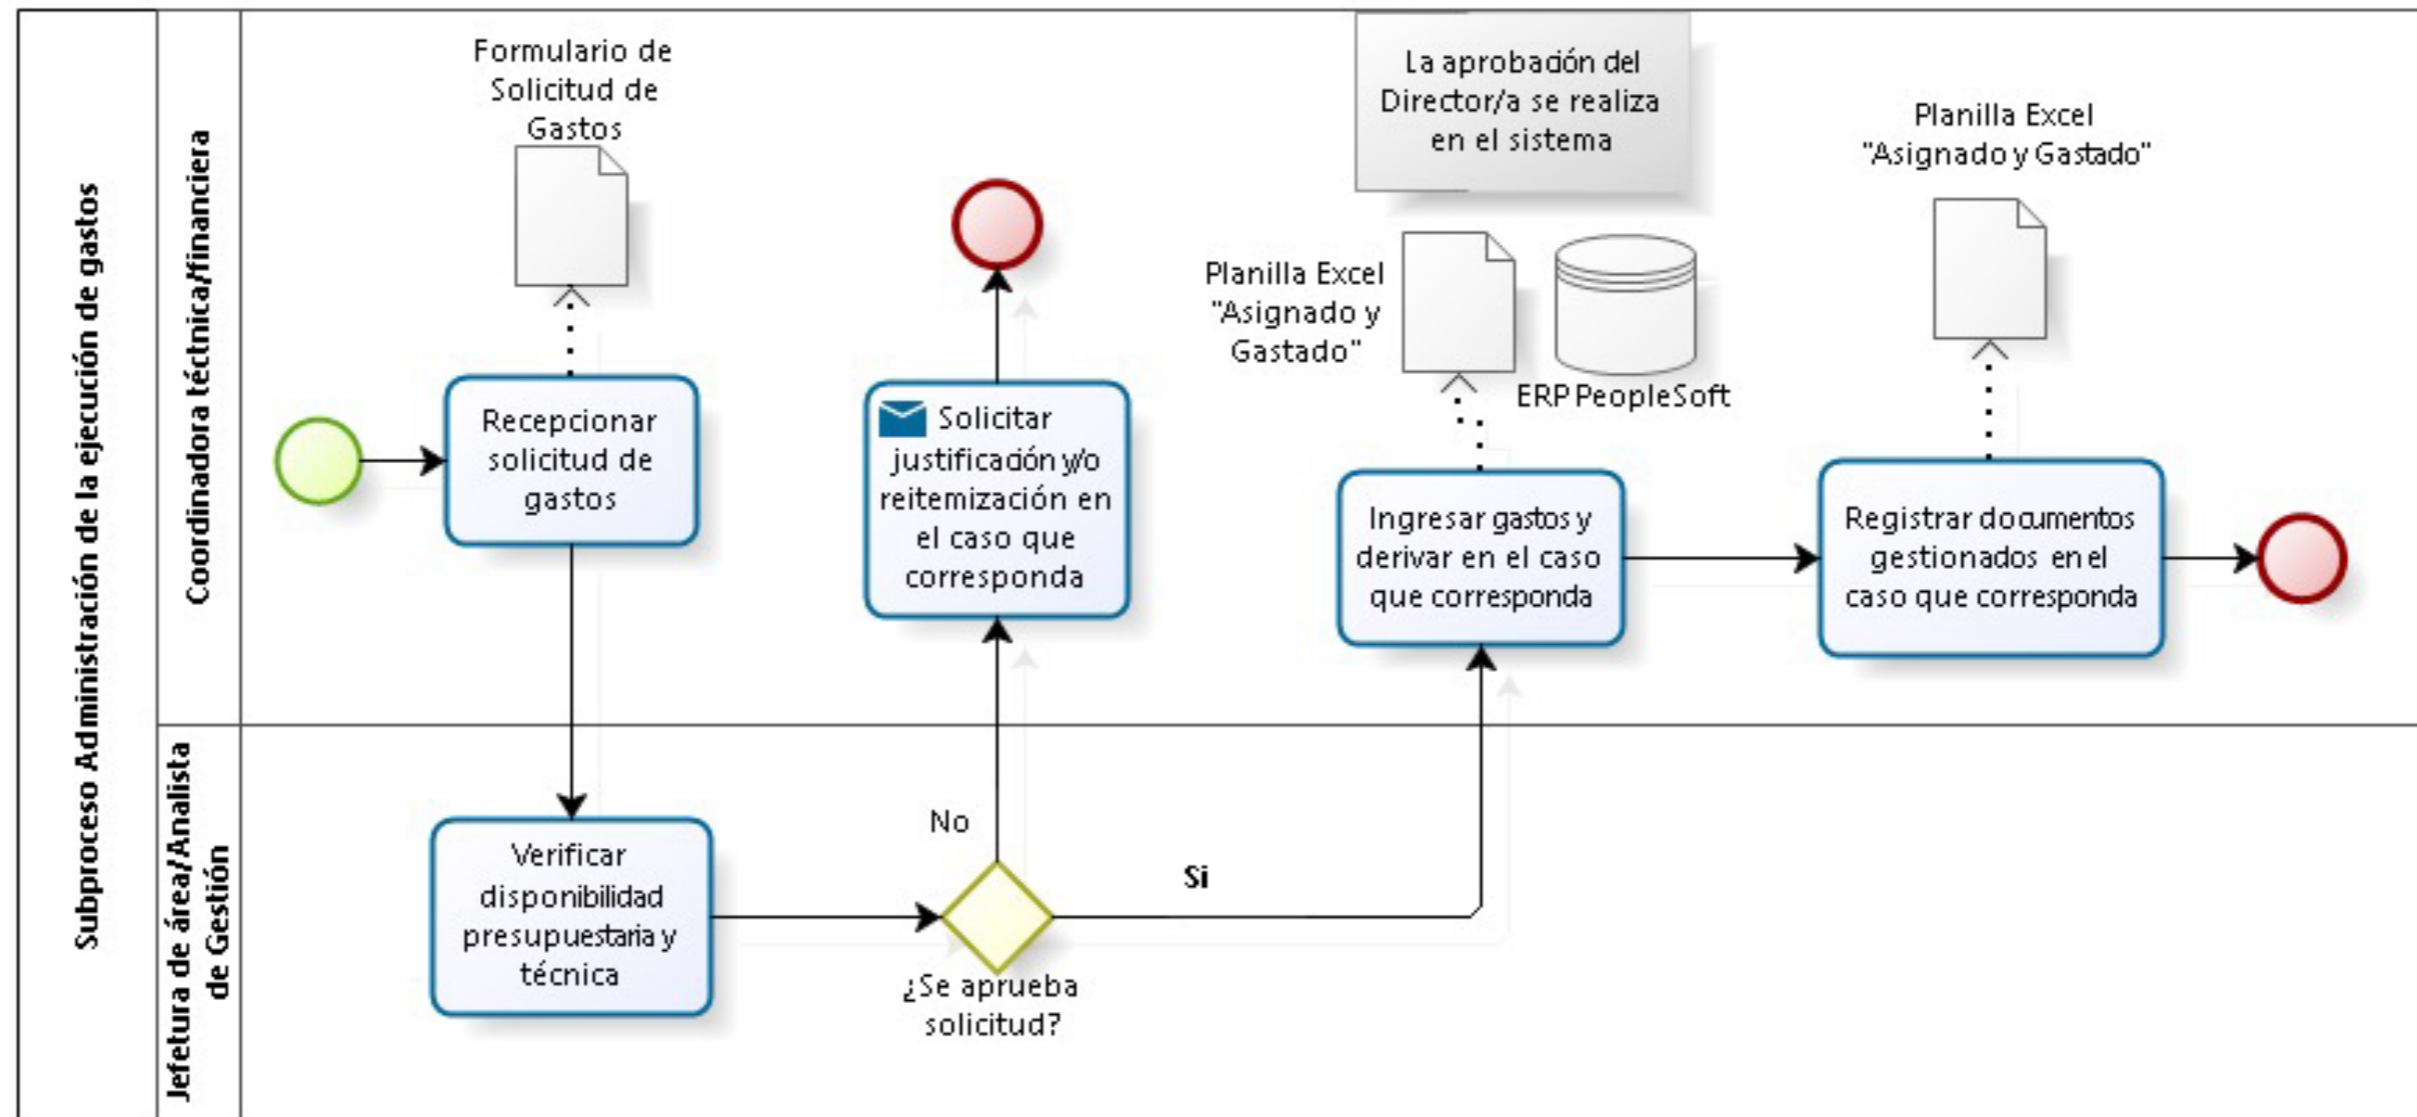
Subproceso Administración de la ejecución de gastos

Coordinadora técnica/financiera

Jefetura de área/Analista de Gestión

Formulario de Solicitud de Gastos

Recepcionar solicitud de gastos

Solicitar justificación y/o reitemización en el caso que corresponda

La aprobación del Director/a se realiza en el sistema

Planilla Excel "Asignado y Gastado"

ERP PeopleSoft

Ingresar gastos y derivar en el caso que corresponda

Planilla Excel "Asignado y Gastado"

Registrar documentos gestionados en el caso que corresponda

Verificar disponibilidad presupuestaria y técnica

No

Si

¿Se aprueba solicitud?